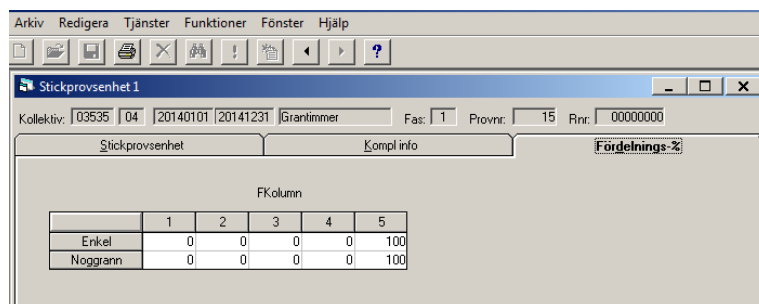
Arkiv Redigera Tjänster Funktioner Fönster Hjälp

?

Stickprovsenhet 1

Kollektiv: 03535 04 20140101 20141231 Grantimmer Fas: 1 Provnr: 15 Rnr: 00000000

Stickprovsenhet | Kompl info | Fördelnings-%

FKolumn

| | 1 | 2 | 3 | 4 | 5 |
|---|---|---|---|---|---|
| Enkel | 0 | 0 | 0 | 0 | 100 |
| Noggrann | 0 | 0 | 0 | 0 | 100 |